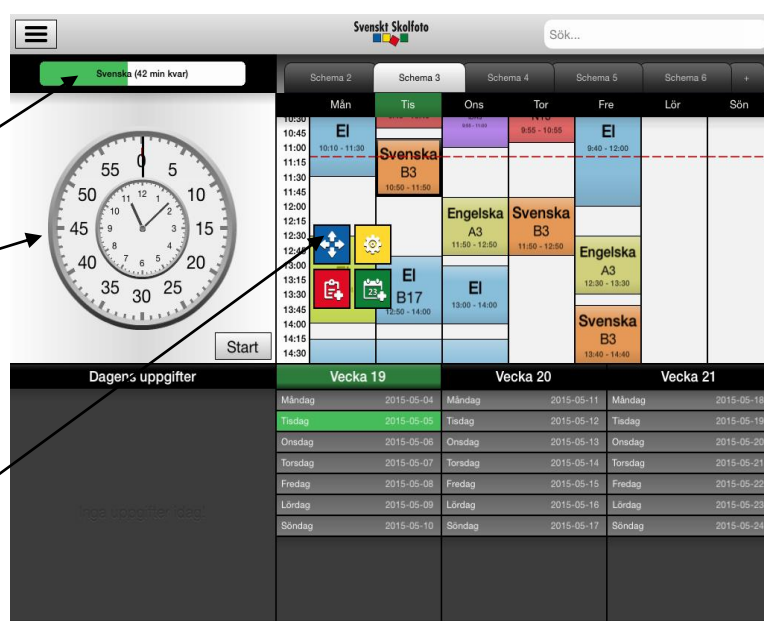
Svenskt Skolfoto

Sök...

Svenska (42 min kvar)

55 0 5
50 10
45 15
40 20
35 30 25

12 1 2 3 4 5 6 7 8 9 10 11

Start

Schema 2 | Schema 3 | Schema 4 | Schema 5 | Schema 6 | +

Mån | Tis | Ons | Tor | Fre | Lör | Sön

10:30
10:45
11:00
11:15
11:30
11:45
12:00
12:15
12:30
12:45
13:00
13:15
13:30
13:45
14:00
14:15
14:30

El
10:10 - 11:30

Svenska
B3
10:50 - 11:50

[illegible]

9:55 - 10:55

El
9:40 - 12:00

Engelska
A3
11:50 - 12:50

Svenska
B3
11:50 - 12:50

Engelska
A3
12:30 - 13:30

El
B17
12:50 - 14:00

El
13:00 - 14:00

Svenska
B3
13:40 - 14:40

23

Dagens uppgifter

Inga uppgifter idag!

| Vecka 19 | | Vecka 20 | | Vecka 21 | |
|---|---|---|---|---|---|
| Måndag | 2015-05-04 | Måndag | 2015-05-11 | Måndag | 2015-05-18 |
| Tisdag | 2015-05-05 | Tisdag | 2015-05-12 | Tisdag | 2015-05-19 |
| Onsdag | 2015-05-06 | Onsdag | 2015-05-13 | Onsdag | 2015-05-20 |
| Torsdag | 2015-05-07 | Torsdag | 2015-05-14 | Torsdag | 2015-05-21 |
| Fredag | 2015-05-08 | Fredag | 2015-05-15 | Fredag | 2015-05-22 |
| Lördag | 2015-05-09 | Lördag | 2015-05-16 | Lördag | 2015-05-23 |
| Söndag | 2015-05-10 | Söndag | 2015-05-17 | Söndag | 2015-05-24 |